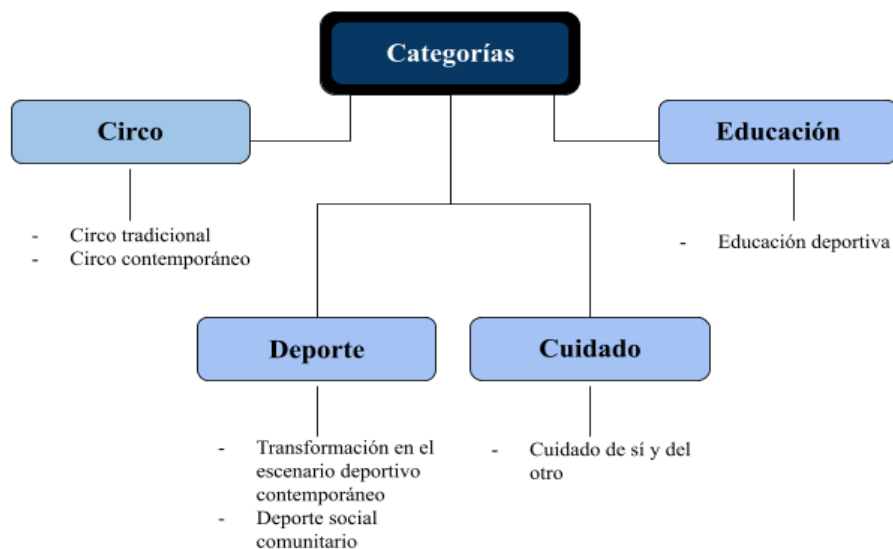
Categorías

Circo

- Circo tradicional
- Circo contemporáneo

Educación

- Educación deportiva

Deporte

- Transformación en el escenario deportivo contemporáneo
- Deporte social comunitario

Cuidado

- Cuidado de sí y del otro